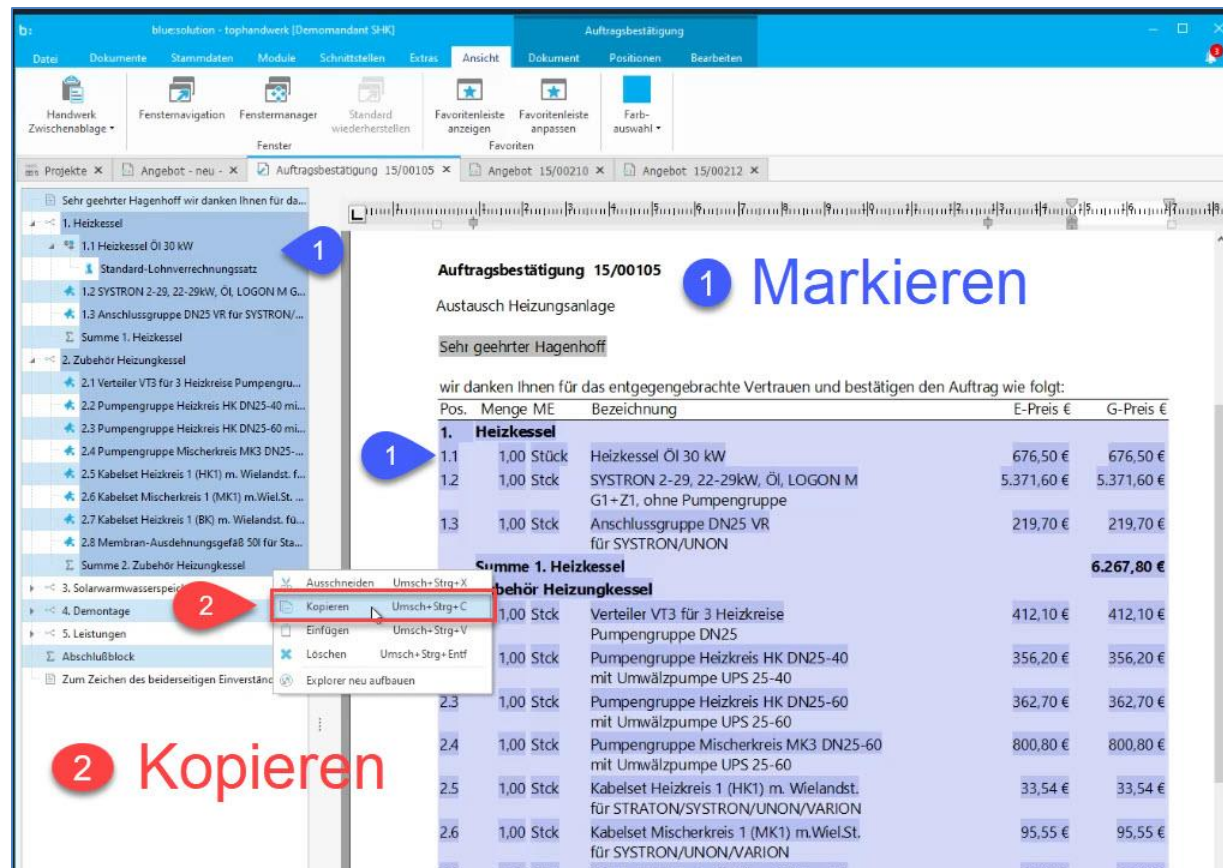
b: blue:solution - tophandwerk [Demomandant SHK]

Auftragsbestätigung

Datei Dokumente Stammdaten Module Schnittstellen Extras Ansicht Dokument Positionen Bearbeiten

Handwerk Zwischenablage ▾ Fensternavigation Fenstermanager Standard wiederherstellen Fenster Favoritenleiste anzeigen Favoritenleiste anpassen Favoriten Farbauswahl ▾

Projekte × Angebot - neu - × Auftragsbestätigung 15/00105 × Angebot 15/00210 × Angebot 15/00212 ×

Sehr geehrter Hagenhoff wir danken Ihnen für da...
1. Heizkessel
1.1 Heizkessel Öl 30 kW
Standard-Lohnverrechnungssatz
1.2 SYSTRON 2-29, 22-29kW, Öl, LOGON M G...
1.3 Anschlussgruppe DN25 VR für SYSTRON/...
Summe 1. Heizkessel
2. Zubehör Heizungskessel
2.1 Verteiler VT3 für 3 Heizkreise Pumpengru...
2.2 Pumpengruppe Heizkreis HK DN25-40 mi...
2.3 Pumpengruppe Heizkreis HK DN25-60 mi...
2.4 Pumpengruppe Mischerkreis MK3 DN25-...
2.5 Kabelset Heizkreis 1 (HK1) m. Wielandst. f...
2.6 Kabelset Mischerkreis 1 (MK1) m.Wiel.St. ...
2.7 Kabelset Heizkreis 1 (BK) m. Wielandst. fü...
2.8 Membran-Ausdehnungsgefäß 50l für Sta...
Summe 2. Zubehör Heizungskessel
3. Solarwarmwasserspeic
4. Demontage
5. Leistungen
Abschlußblock
Zum Zeichen des beiderseitigen Einverstän

1

Ausschneiden Umsch+Strg+X
Kopieren Umsch+Strg+C
Einfügen Umsch+Strg+V
Löschen Umsch+Strg+Entf
Explorer neu aufbauen

2

2 Kopieren

Auftragsbestätigung 15/00105

1 Markieren

Austausch Heizungsanlage

Sehr geehrter Hagenhoff

wir danken Ihnen für das entgegengebrachte Vertrauen und bestätigen den Auftrag wie folgt:

| Pos. | Menge ME | Bezeichnung | E-Preis € | G-Preis € |
|---|---|---|---|---|
| 1. | | Heizkessel | | |
| 1.1 | 1,00 Stück | Heizkessel Öl 30 kW | 676,50 € | 676,50 € |
| 1.2 | 1,00 Stck | SYSTRON 2-29, 22-29kW, Öl, LOGON M G1+Z1, ohne Pumpengruppe | 5.371,60 € | 5.371,60 € |
| 1.3 | 1,00 Stck | Anschlussgruppe DN25 VR für SYSTRON/UNON | 219,70 € | 219,70 € |
| | | Summe 1. Heizkessel | | 6.267,80 € |
| | | ubehör Heizungkessel | | |
| | 1,00 Stck | Verteiler VT3 für 3 Heizkreise Pumpengruppe DN25 | 412,10 € | 412,10 € |
| | 1,00 Stck | Pumpengruppe Heizkreis HK DN25-40 mit Umwälzpumpe UPS 25-40 | 356,20 € | 356,20 € |
| 2.3 | 1,00 Stck | Pumpengruppe Heizkreis HK DN25-60 mit Umwälzpumpe UPS 25-60 | 362,70 € | 362,70 € |
| 2.4 | 1,00 Stck | Pumpengruppe Mischerkreis MK3 DN25-60 mit Umwälzpumpe UPS 25-60 | 800,80 € | 800,80 € |
| 2.5 | 1,00 Stck | Kabelset Heizkreis 1 (HK1) m. Wielandst. für STRATON/SYSTRON/UNON/VARION | 33,54 € | 33,54 € |
| 2.6 | 1,00 Stck | Kabelset Mischerkreis 1 (MK1) m.Wiel.St. für SYSTRON/UNON/VARION | 95,55 € | 95,55 € |

1